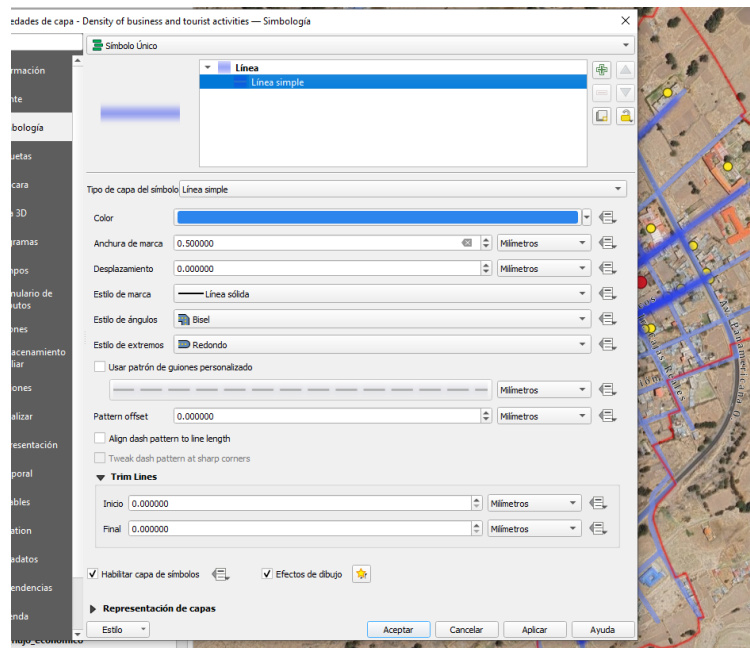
edades de capa - Density of business and tourist activities — Simbología

Símbolo Único

Línea
Línea simple

rmación
nte
bología
uetas
cara
a 3D
gramas
mpos
nulario de
utos
ones
acenamiento
liar
ones
alizar
resentación
poral
ables
ation
adatos
endencias
enda

Tipo de capa del símbolo Línea simple

Color

Anchura de marca 0.500000 Milímetros

Desplazamiento 0.000000 Milímetros

Estilo de marca Línea sólida

Estilo de ángulos Bisel

Estilo de extremos Redondo

Usar patrón de guiones personalizado

Milímetros

Pattern offset 0.000000 Milímetros

Align dash pattern to line length

Tweak dash pattern at sharp corners

Trim Lines

Inicio 0.000000 Milímetros

Final 0.000000 Milímetros

Habilitar capa de símbolos

Efectos de dibujo

Representación de capas

Estilo

Aceptar Cancelar Aplicar Ayuda

rujo_economico